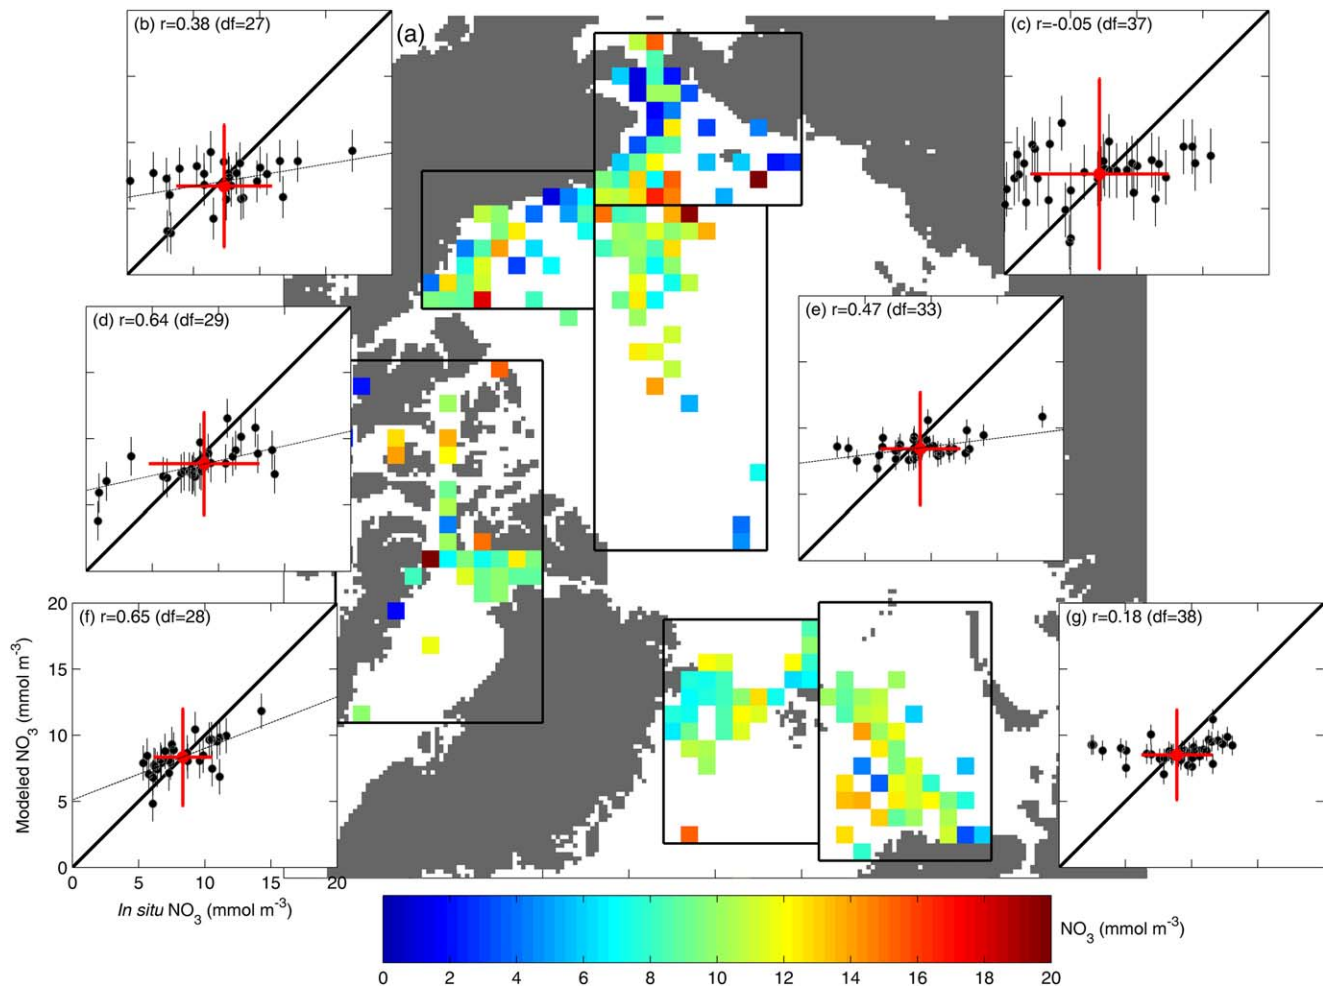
(a)

(b) r=0.38 (df=27)

(c) r=-0.05 (df=37)

(d) r=0.64 (df=29)

(e) r=0.47 (df=33)

(f) r=0.65 (df=28)

(g) r=0.18 (df=38)

Modeled $NO_3$ (mmol $m^{-3}$)

20
15
10
5
0

0 5 10 15 20

*In situ* $NO_3$ (mmol $m^{-3}$)

0 2 4 6 8 10 12 14 16 18 20

$NO_3$ (mmol $m^{-3}$)